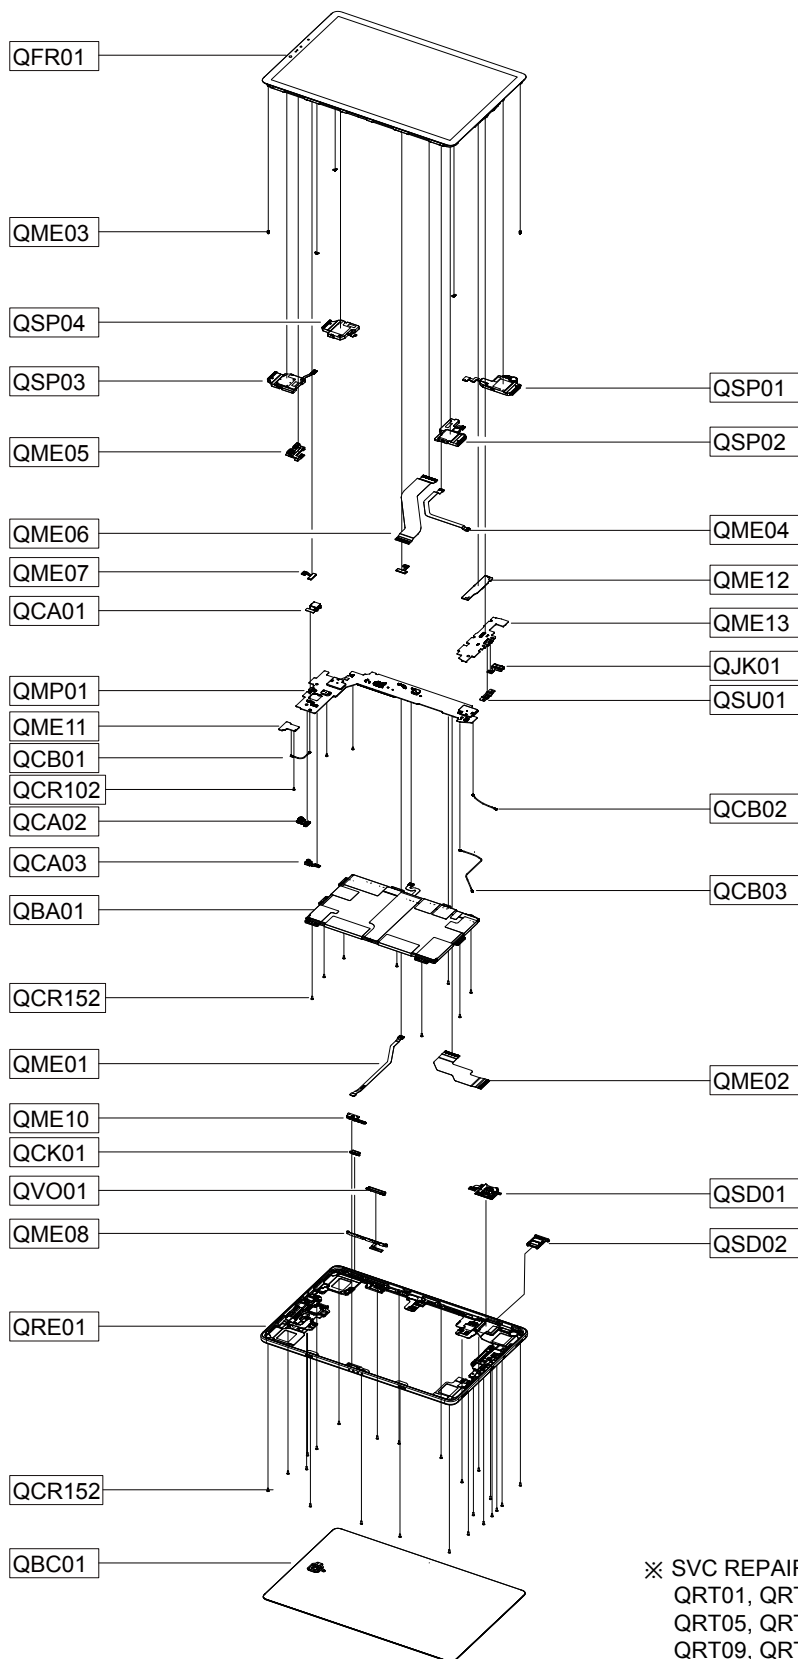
QFR01
QME03
QSP04
QSP03
QSP01
QME05
QSP02
QME06
QME04
QME07
QME12
QCA01
QME13
QJK01
QMP01
QSU01
QME11
QCB01
QCR102
QCB02
QCA02
QCA03
QCB03
QBA01
QCR152
QME01
QME02
QME10
QCK01
QVO01
QSD01
QME08
QSD02
QRE01
QCR152
QBC01

※ SVC REPAI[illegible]
QRT01, QR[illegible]
QRT05, QR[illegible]
QRT09, QR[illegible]